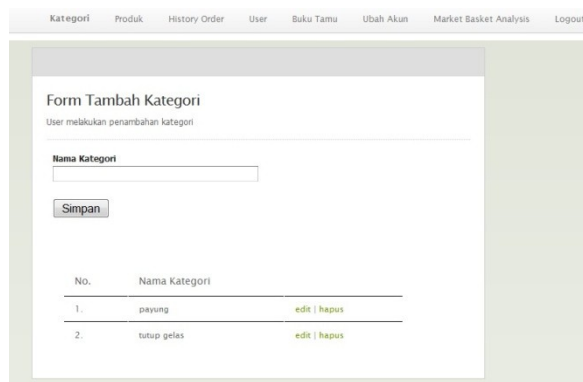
Kategori Produk History Order User Buku Tamu Ubah Akun Market Basket Analysis Logout

Form Tambah Kategori

User melakukan penambahan kategori

Nama Kategori

Simpan

| No. | Nama Kategori | |
|---|---|---|
| 1. | payung | edit \| hapus |
| 2. | tutup gelas | edit \| hapus |